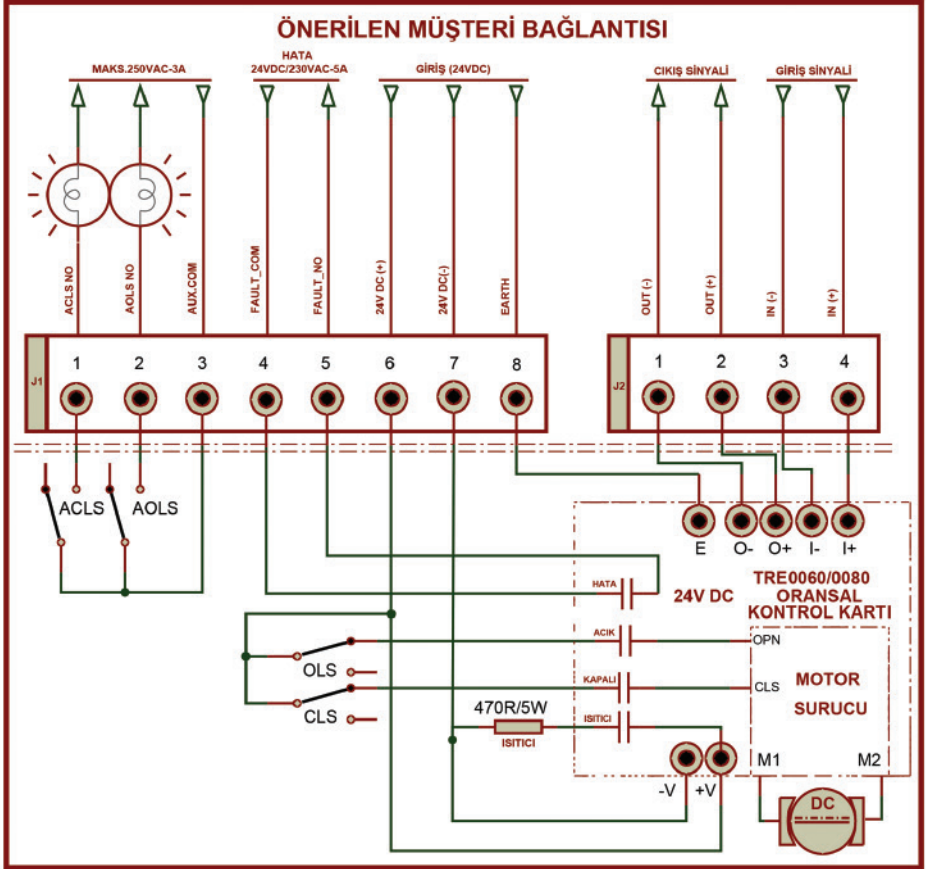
ÖNERİLEN MÜŞTERİ BAĞLANTISI

MAKS.250VAC-3A
HATA 24VDC/230VAC-5A
GİRİŞ (24VDC)
ÇIKIŞ SİNYALİ
GİRİŞ SİNYALİ

ACLS NO
AOLS NO
AUX.COM
FAULT_COM
FAULT_NO
24V DC (+)
24V DC(-)
EARTH
OUT (-)
OUT (+)
IN (-)
IN (+)

J1
1 2 3 4 5 6 7 8
J2
1 2 3 4

ACLS
AOLS

E O- O+ I- I+

HATA
24V DC
TRE0060/0080 ORANSAL KONTROL KARTI
AÇIK
OPN
KAPALI
CLS
MOTOR SURUCU
ISITICI
470R/5W
ISITICI
OLS
CLS
-V +V
M1 M2
DC